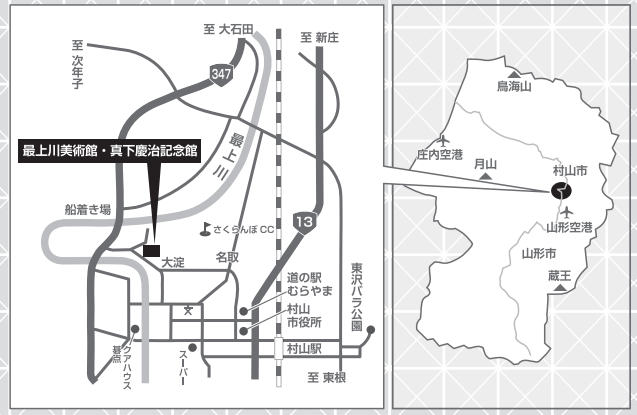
至 大石田
至 新庄
至 次年子
347
最上川美術館・真下慶治記念館
最上川
船着き場
さくらんぼ CC
13
大淀
名取
道の駅 むらやま
東沢バラ公園
村山市役所
碁点
クアハウス
スーパー
村山駅
至 東根
鳥海山
庄内空港
月山
村山市
山形空港
山形市
蔵王